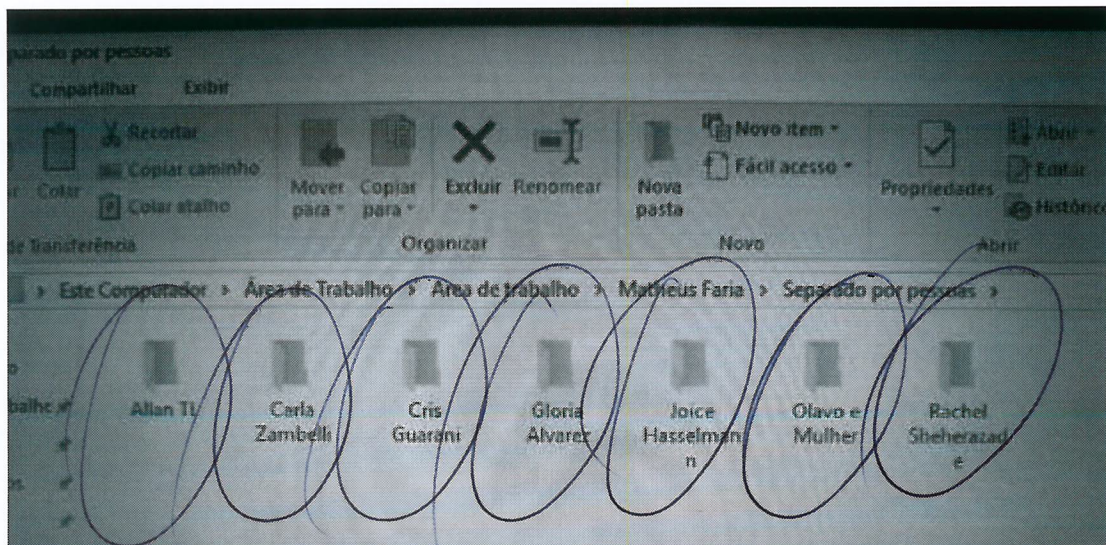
parado por pessoas

Compartilhar Exibir

Recortar
Copiar caminho
Colar atalho

Colar

de Transferência

Mover para
Copiar para

Excluir
Renomear

Organizar

Nova pasta

Novo item
Fácil acesso

Novo

Propriedades

Abrir
Editar
Histórico

Abrir

> Este Computador > Área de Trabalho > Área de trabalho > Matheus Faria > Separado por pessoas >

balho

Allan TL

Carla Zambelli

Cris Guarani

Gloria Alvarez

Joice Hasselmann

Olavo e Mulher

Rachel Sheherazade